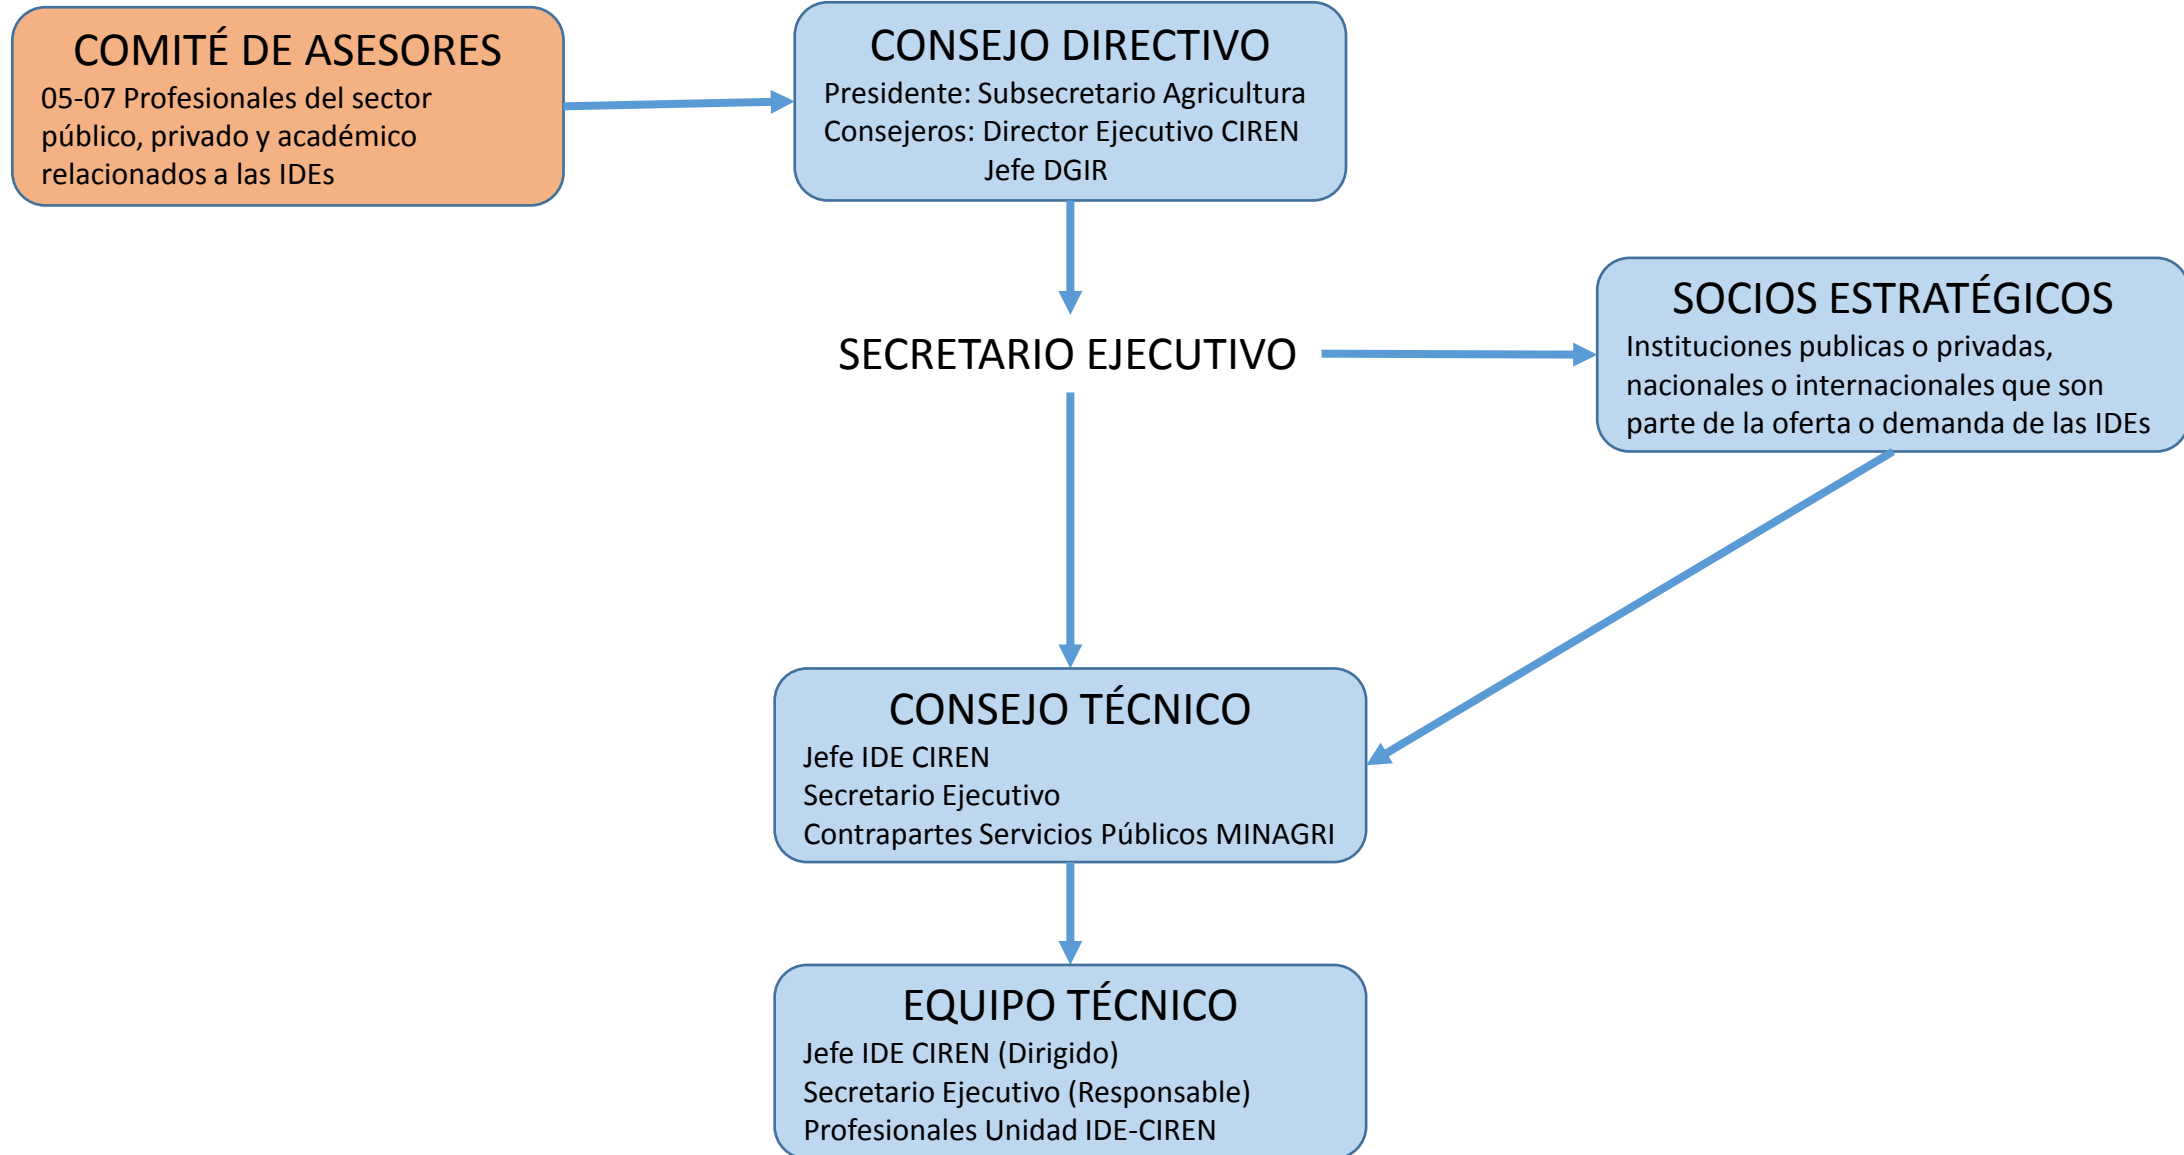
COMITÉ DE ASESORES
05-07 Profesionales del sector público, privado y académico relacionados a las IDEs

CONSEJO DIRECTIVO
Presidente: Subsecretario Agricultura
Consejeros: Director Ejecutivo CIREN
Jefe DGIR

SECRETARIO EJECUTIVO

SOCIOS ESTRATÉGICOS
Instituciones publicas o privadas, nacionales o internacionales que son parte de la oferta o demanda de las IDEs

CONSEJO TÉCNICO
Jefe IDE CIREN
Secretario Ejecutivo
Contrapartes Servicios Públicos MINAGRI

EQUIPO TÉCNICO
Jefe IDE CIREN (Dirigido)
Secretario Ejecutivo (Responsable)
Profesionales Unidad IDE-CIREN